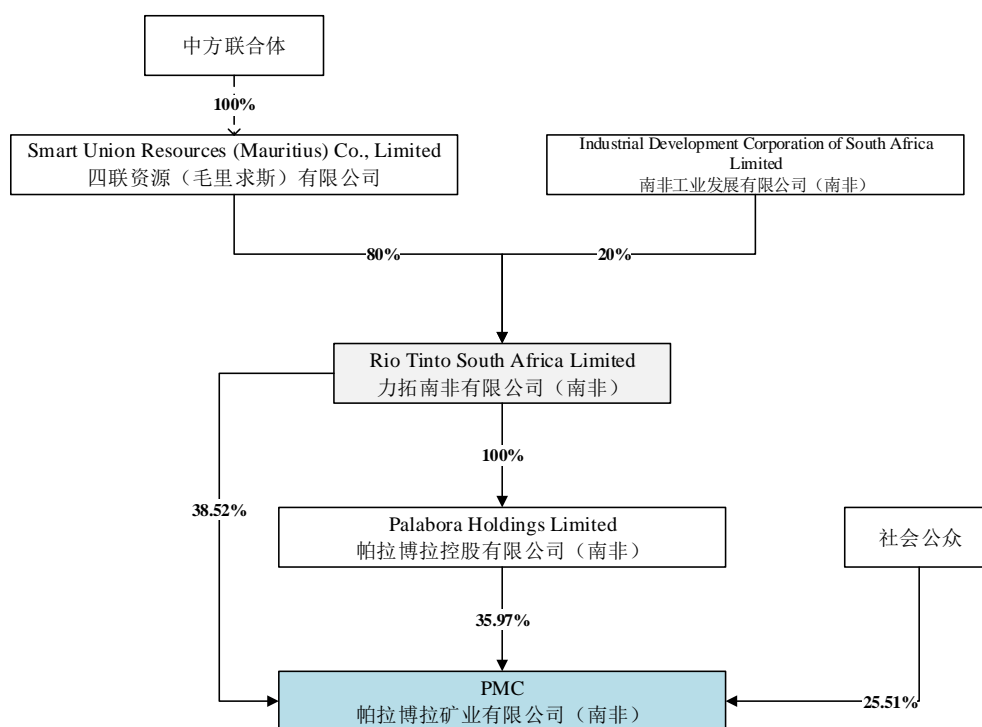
中方联合体

100%

Smart Union Resources (Mauritius) Co., Limited
四联资源（毛里求斯）有限公司

Industrial Development Corporation of South Africa Limited
南非工业发展有限公司（南非）

80%

20%

Rio Tinto South Africa Limited
力拓南非有限公司（南非）

100%

38.52%

Palabora Holdings Limited
帕拉博拉控股有限公司（南非）

社会公众

35.97%

PMC
帕拉博拉矿业有限公司（南非）

25.51%